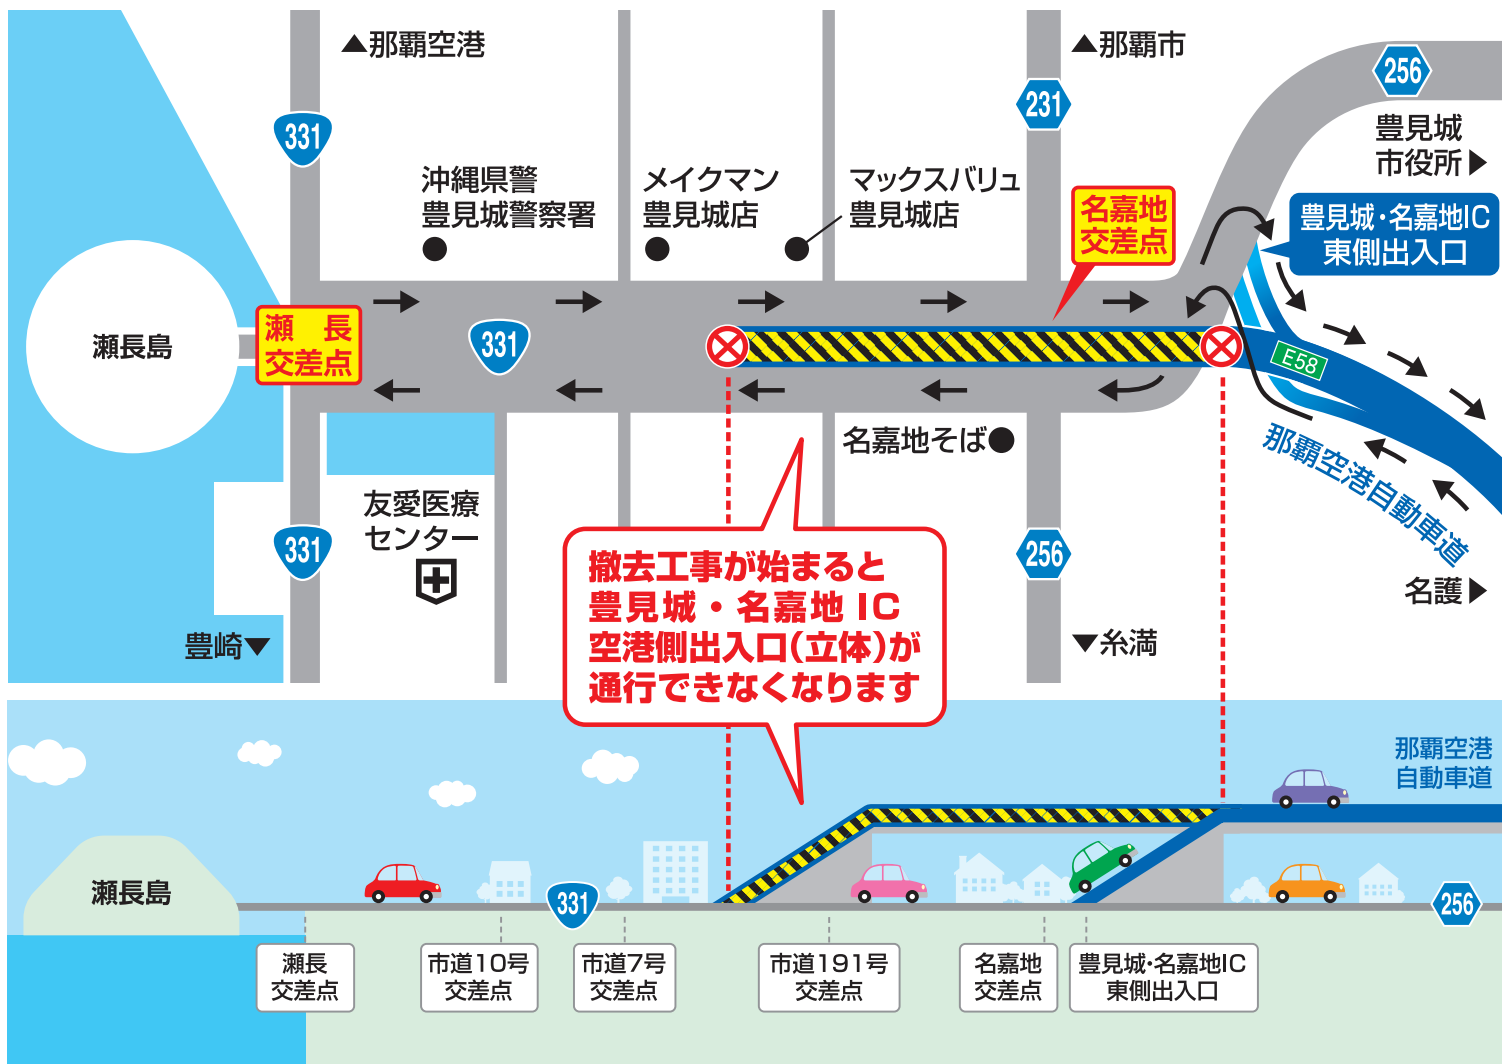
▲那覇空港

▲那覇市

256

331

231

豊見城市役所▶

沖縄県警豊見城警察署

メイクマン豊見城店

マックスバリュ豊見城店

名嘉地交差点

豊見城・名嘉地IC東側出入口

瀬長島

瀬 長交差点

331

E58

名嘉地そば

那覇空港自動車道

友愛医療センター

331

256

撤去工事が始まると豊見城・名嘉地 IC空港側出入口(立体)が通行できなくなります

名護▶

豊崎▼

▼糸満

那覇空港自動車道

瀬長島

331

256

瀬長交差点

市道10号交差点

市道7号交差点

市道191号交差点

名嘉地交差点

豊見城･名嘉地IC東側出入口